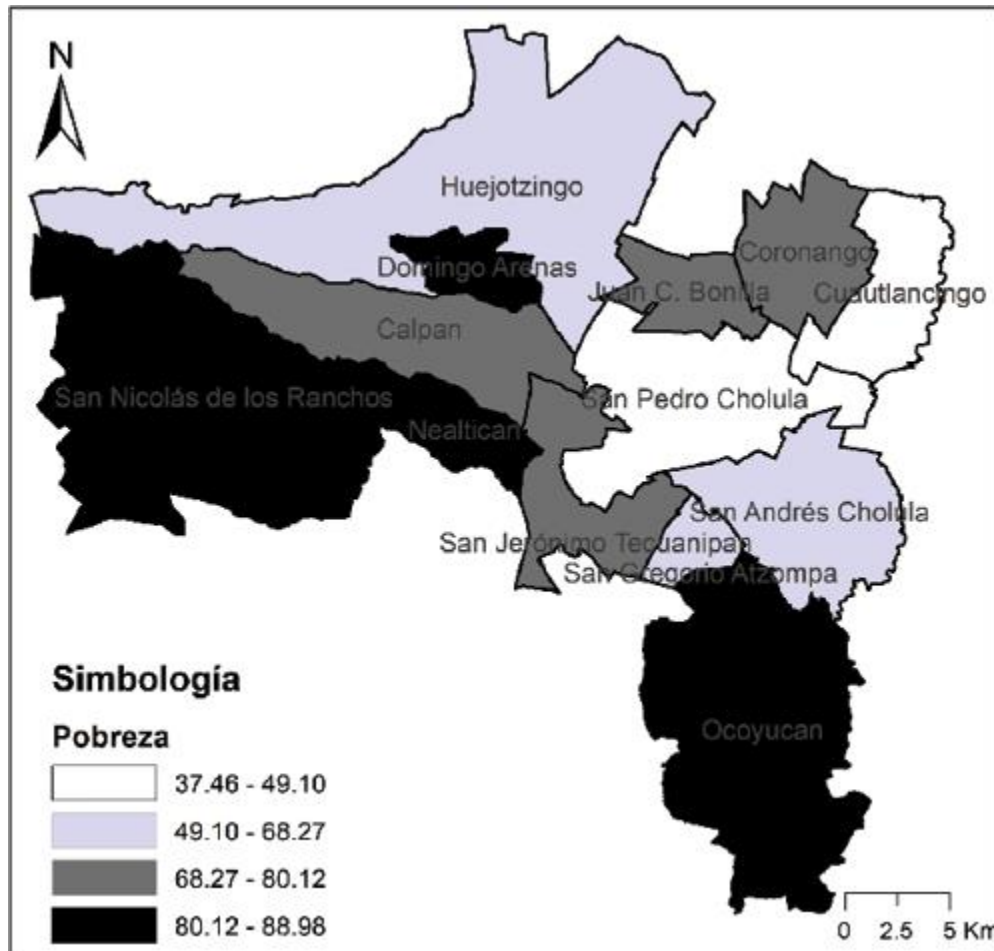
N

Huejotzingo

Domingo Arenas

Coronango

Juan C. Bonilla

Cuautlancingo

Calpan

San Nicolás de los Ranchos

San Pedro Cholula

Nealtican

San Andrés Cholula

San Jerónimo Tecuanipan

San Gregorio Atzompa

Ocoyucan

Simbología

Pobreza

37.46 - 49.10

49.10 - 68.27

68.27 - 80.12

80.12 - 88.98

0 2.5 5 Km